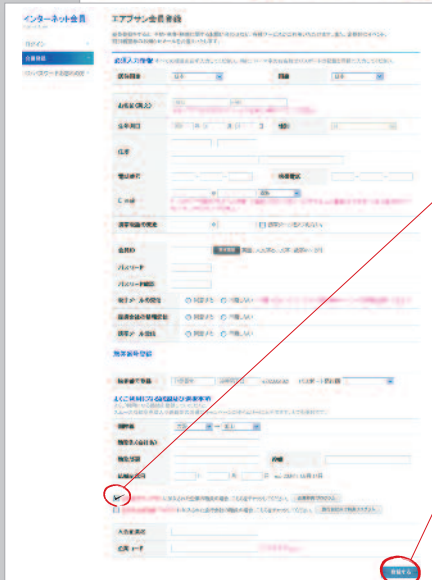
インターネット会員

ログイン

会員登録

パスワードを忘れた方

エアブサン会員登録

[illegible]

必須入力項目

居住国籍　日本　国籍　日本

お名前(英字)

生年月日　年　月　日　性別

住所

電話番号　携帯電話

Eメール

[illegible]

会員ID

パスワード

パスワード確認

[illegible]

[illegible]

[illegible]

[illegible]

よく利用する路線及び追加事項

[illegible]

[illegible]

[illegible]

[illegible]

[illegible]

入力者氏名

広告コード

登録する